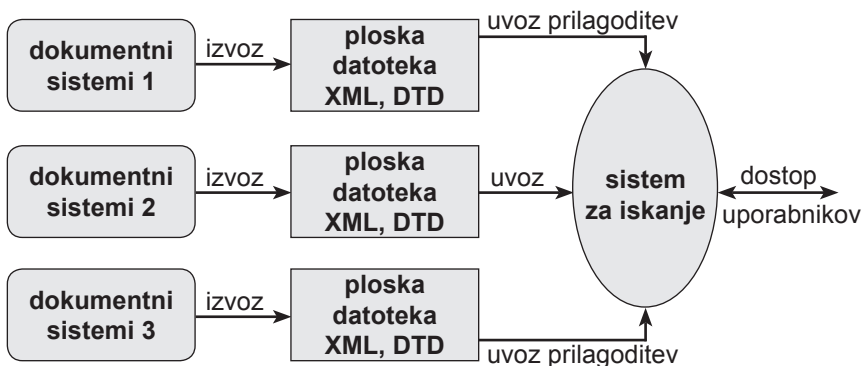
dokumentni sistemi 1

izvoz

ploska datoteka XML, DTD

uvoz prilagoditev

dokumentni sistemi 2

izvoz

ploska datoteka XML, DTD

uvoz

sistem za iskanje

dostop

uporabnikov

dokumentni sistemi 3

izvoz

ploska datoteka XML, DTD

uvoz prilagoditev